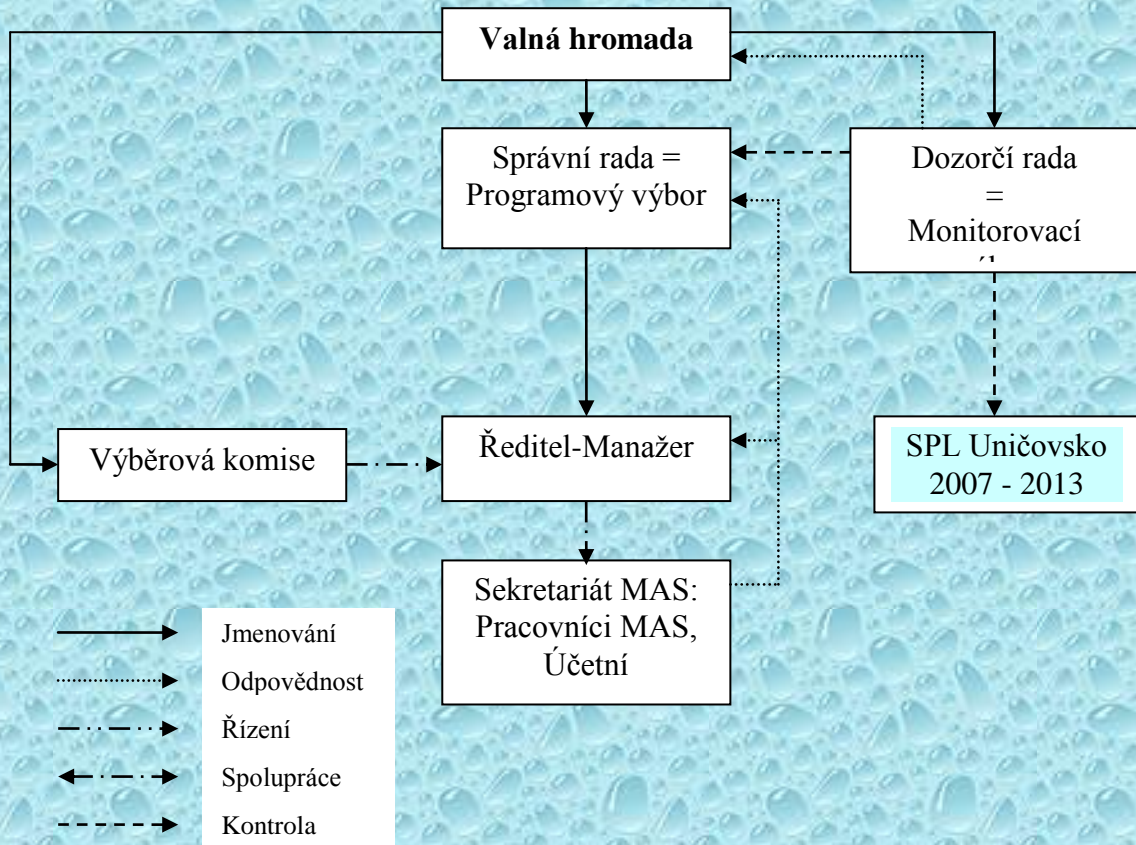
Valná hromada

Správní rada = Programový výbor

Dozorčí rada = Monitorovací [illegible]

Výběrová komise

Ředitel-Manažer

SPL Uničovsko 2007 - 2013

Sekretariát MAS: Pracovníci MAS, Účetní

Jmenování
Odpovědnost
Řízení
Spolupráce
Kontrola